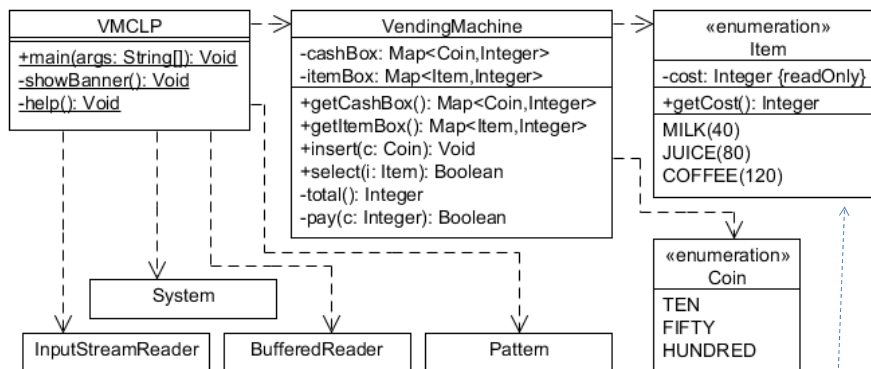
VMCLP

+main(args: String[]): Void
-showBanner(): Void
-help(): Void

VendingMachine

-cashBox: Map<Coin,Integer>
-itemBox: Map<Item,Integer>

+getCashBox(): Map<Coin,Integer>
+getItemBox(): Map<Item,Integer>
+insert(c: Coin): Void
+select(i: Item): Boolean
-total(): Integer
-pay(c: Integer): Boolean

«enumeration»
Item

-cost: Integer {readOnly}

+getCost(): Integer

MILK(40)
JUICE(80)
COFFEE(120)

«enumeration»
Coin

TEN
FIFTY
HUNDRED

System

InputStreamReader

BufferedReader

Pattern